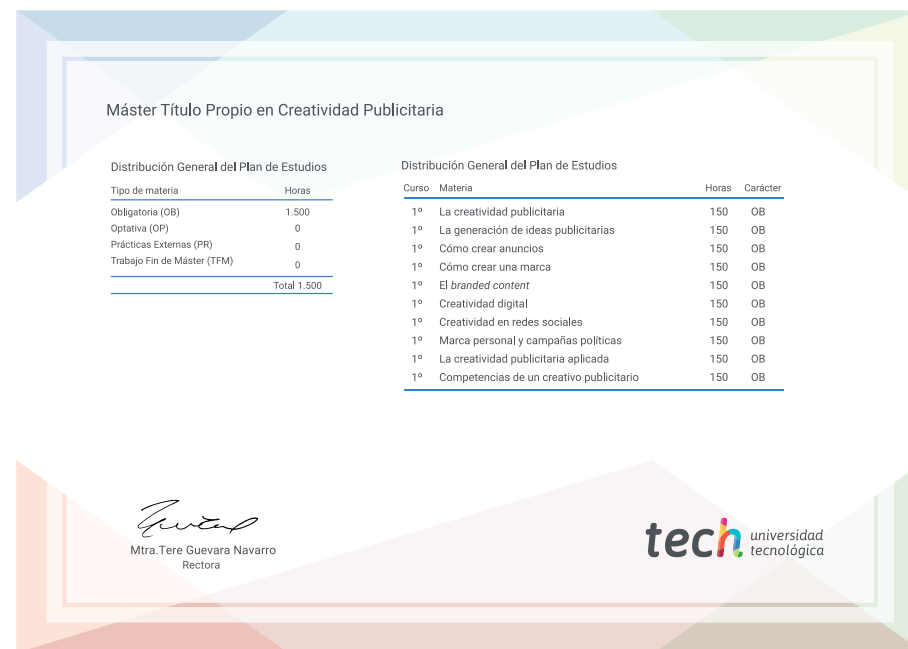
Máster Título Propio en Creatividad Publicitaria

Distribución General del Plan de Estudios

| Tipo de materia | Horas |
|---|---|
| Obligatoria (OB) | 1.500 |
| Optativa (OP) | 0 |
| Prácticas Externas (PR) | 0 |
| Trabajo Fin de Máster (TFM) | 0 |
| | Total 1.500 |

Distribución General del Plan de Estudios

| Curso | Materia | Horas | Carácter |
|---|---|---|---|
| 1º | La creatividad publicitaria | 150 | OB |
| 1º | La generación de ideas publicitarias | 150 | OB |
| 1º | Cómo crear anuncios | 150 | OB |
| 1º | Cómo crear una marca | 150 | OB |
| 1º | El branded content | 150 | OB |
| 1º | Creatividad digital | 150 | OB |
| 1º | Creatividad en redes sociales | 150 | OB |
| 1º | Marca personal y campañas políticas | 150 | OB |
| 1º | La creatividad publicitaria aplicada | 150 | OB |
| 1º | Competencias de un creativo publicitario | 150 | OB |

Mtra.Tere Guevara Navarro
Rectora

tech universidad tecnológica